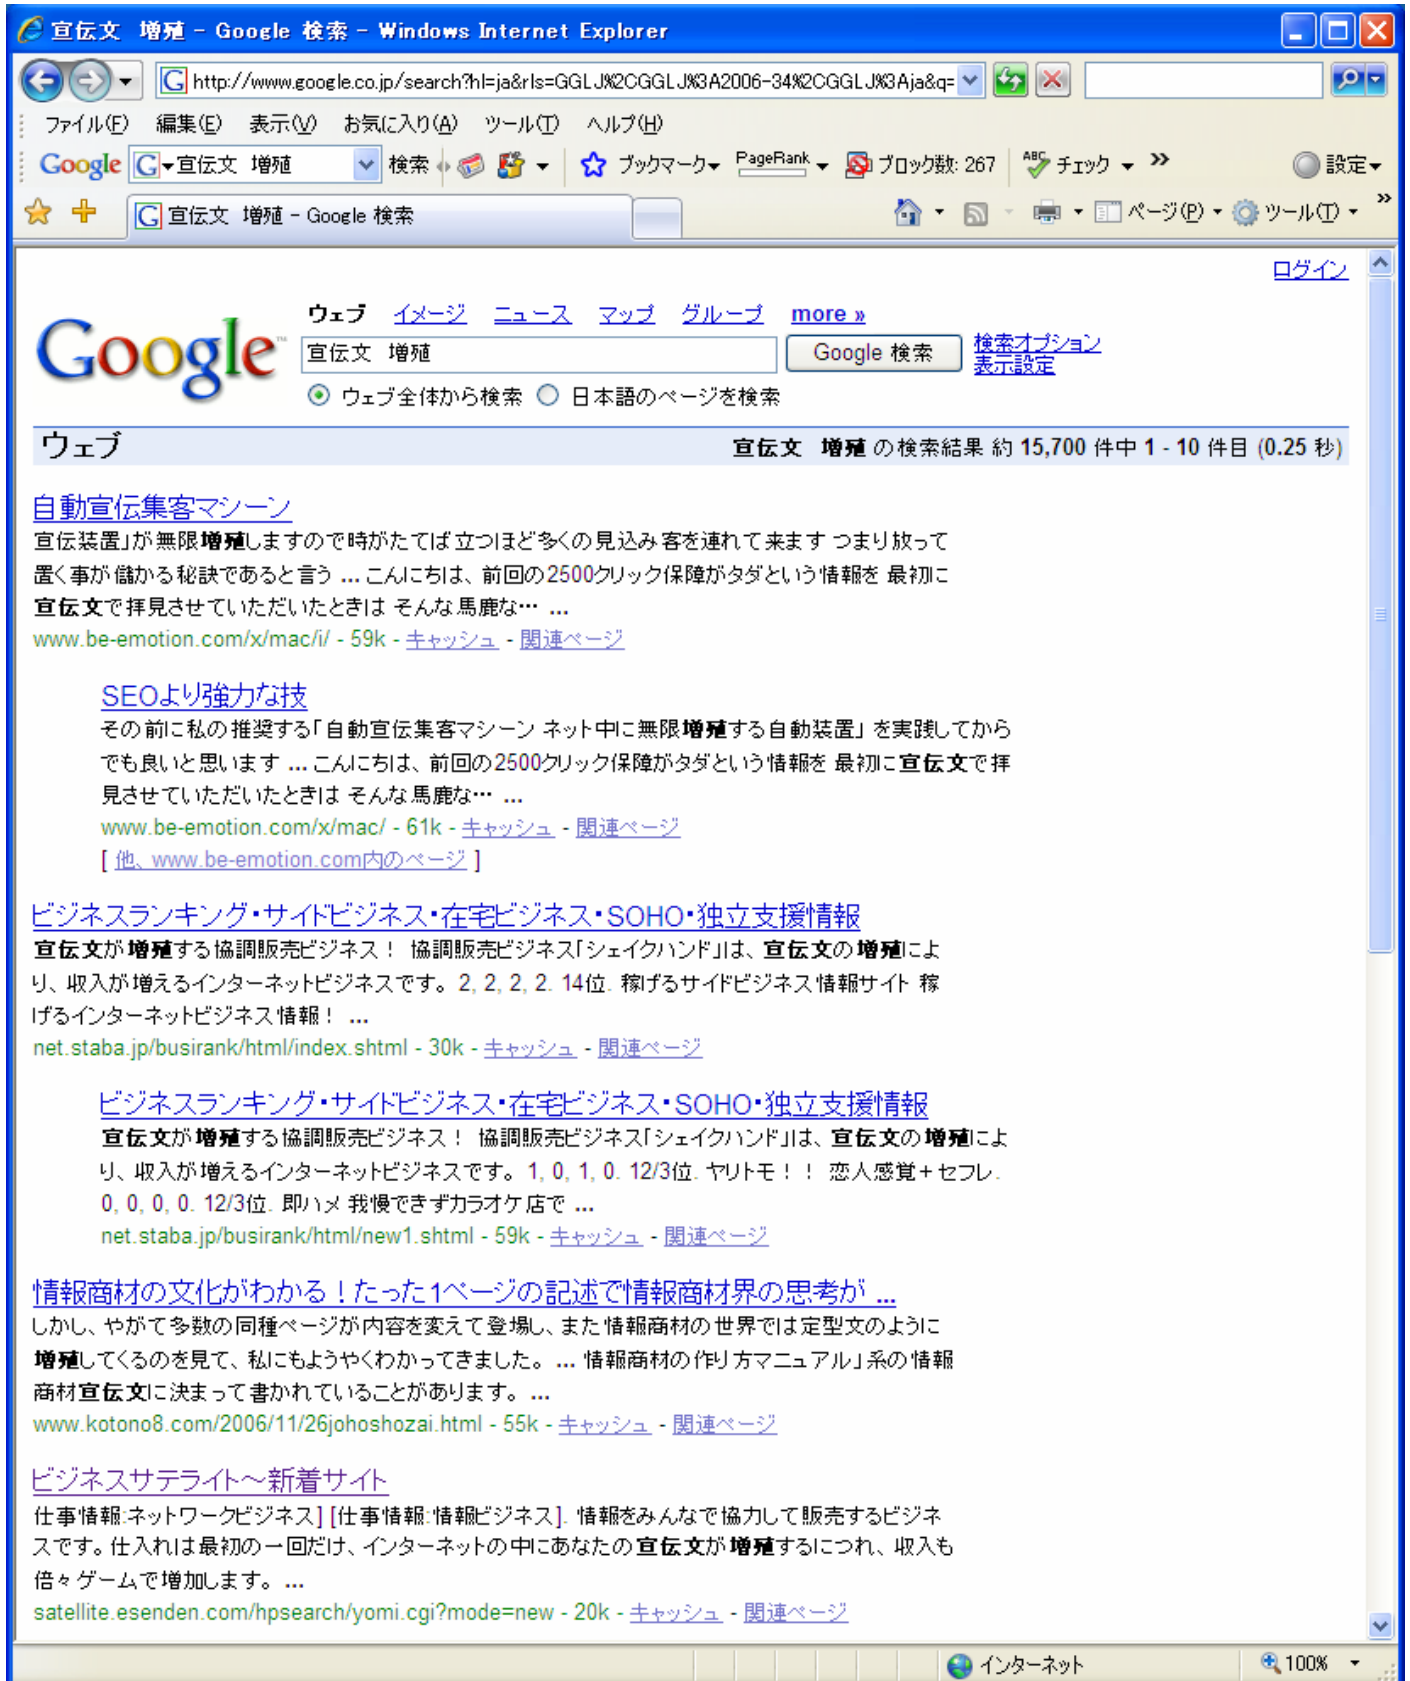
宣伝文 増殖 - Google 検索 - Windows Internet Explorer

http://www.google.co.jp/search?hl=ja&rls=GGLJ%2CGGLJ%3A2006-34%2CGGLJ%3Aja&q=

ファイル(F) 編集(E) 表示(V) お気に入り(A) ツール(T) ヘルプ(H)

Google 宣伝文 増殖 検索 ブックマーク PageRank ブロック数: 267 チェック 設定

宣伝文 増殖 - Google 検索

ページ(P) ツール(T)

ログイン

ウェブ イメージ ニュース マップ グループ more »

宣伝文 増殖

Google 検索

検索オプション
表示設定

ウェブ全体から検索 日本語のページを検索

ウェブ

宣伝文 増殖 の検索結果 約 15,700 件中 1 - 10 件目 (0.25 秒)

自動宣伝集客マシーン
宣伝装置」が無限増殖しますので時がたてば立つほど多くの見込み客を連れて来ます つまり放って置く事が儲かる秘訣であると言う ... こんにちは、前回の2500クリック保障がタダという情報を 最初に宣伝文で拝見させていただいたときは そんな馬鹿な… ...
www.be-emotion.com/x/mac/i/ - 59k - キャッシュ - 関連ページ

SEOより強力な技
その前に私の推奨する「自動宣伝集客マシーン ネット中に無限増殖する自動装置」を実践してからでも良いと思います ... こんにちは、前回の2500クリック保障がタダという情報を 最初に宣伝文で拝見させていただいたときは そんな馬鹿な… ...
www.be-emotion.com/x/mac/ - 61k - キャッシュ - 関連ページ
[ 他、www.be-emotion.com内のページ ]

ビジネスランキング・サイドビジネス・在宅ビジネス・SOHO・独立支援情報
宣伝文が増殖する協調販売ビジネス！ 協調販売ビジネス「シェイクハンド」は、宣伝文の増殖により、収入が増えるインターネットビジネスです。2, 2, 2, 2. 14位. 稼げるサイドビジネス情報サイト 稼げるインターネットビジネス情報！ ...
net.staba.jp/busirank/html/index.shtml - 30k - キャッシュ - 関連ページ

ビジネスランキング・サイドビジネス・在宅ビジネス・SOHO・独立支援情報
宣伝文が増殖する協調販売ビジネス！ 協調販売ビジネス「シェイクハンド」は、宣伝文の増殖により、収入が増えるインターネットビジネスです。1, 0, 1, 0. 12/3位. ヤリトモ！！ 恋人感覚＋セフレ. 0, 0, 0, 0. 12/3位. 即ハメ 我慢できずカラオケ店で ...
net.staba.jp/busirank/html/new1.shtml - 59k - キャッシュ - 関連ページ

情報商材の文化がわかる！たった1ページの記述で情報商材界の思考が ...
しかし、やがて多数の同種ページが内容を変えて登場し、また情報商材の世界では定型文のように増殖してくるのを見て、私にもようやくわかってきました。... 情報商材の作り方マニュアル」系の情報商材宣伝文に決まって書かれていることがあります。...
www.kotono8.com/2006/11/26johoshozai.html - 55k - キャッシュ - 関連ページ

ビジネスサテライト〜新着サイト
仕事情報:ネットワークビジネス] [仕事情報:情報ビジネス]. 情報をみんなで協力して販売するビジネスです。仕入れは最初の一回だけ、インターネットの中にあなたの宣伝文が増殖するにつれ、収入も倍々ゲームで増加します。...
satellite.esenden.com/hpsearch/yomi.cgi?mode=new - 20k - キャッシュ - 関連ページ

インターネット 100%